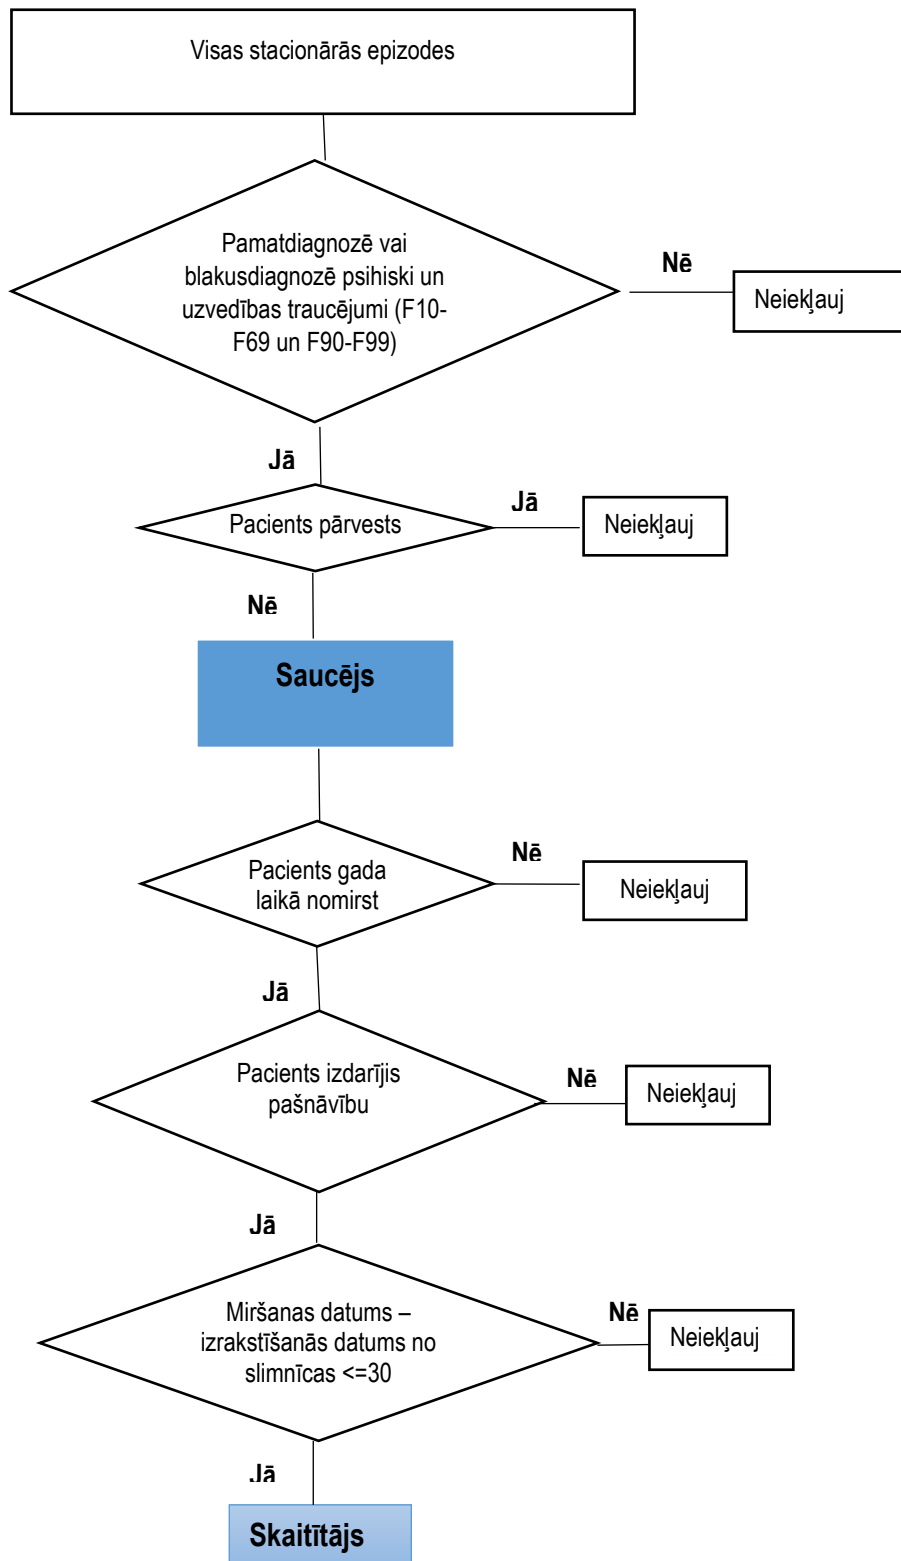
Visas stacionārās epizodes

Pamatdiagnozē vai blakusdiagnozē psihiski un uzvedības traucējumi (F10-F69 un F90-F99)

Nē

Neiekļauj

Jā

Pacients pārvests

Jā

Neiekļauj

Nē

Saucējs

Pacients gada laikā nomirst

Nē

Neiekļauj

Jā

Pacients izdarījis pašnāvību

Nē

Neiekļauj

Jā

Miršanas datums – izrakstīšanās datums no slimnīcas <=30

Nē

Neiekļauj

Jā

Skaitītājs